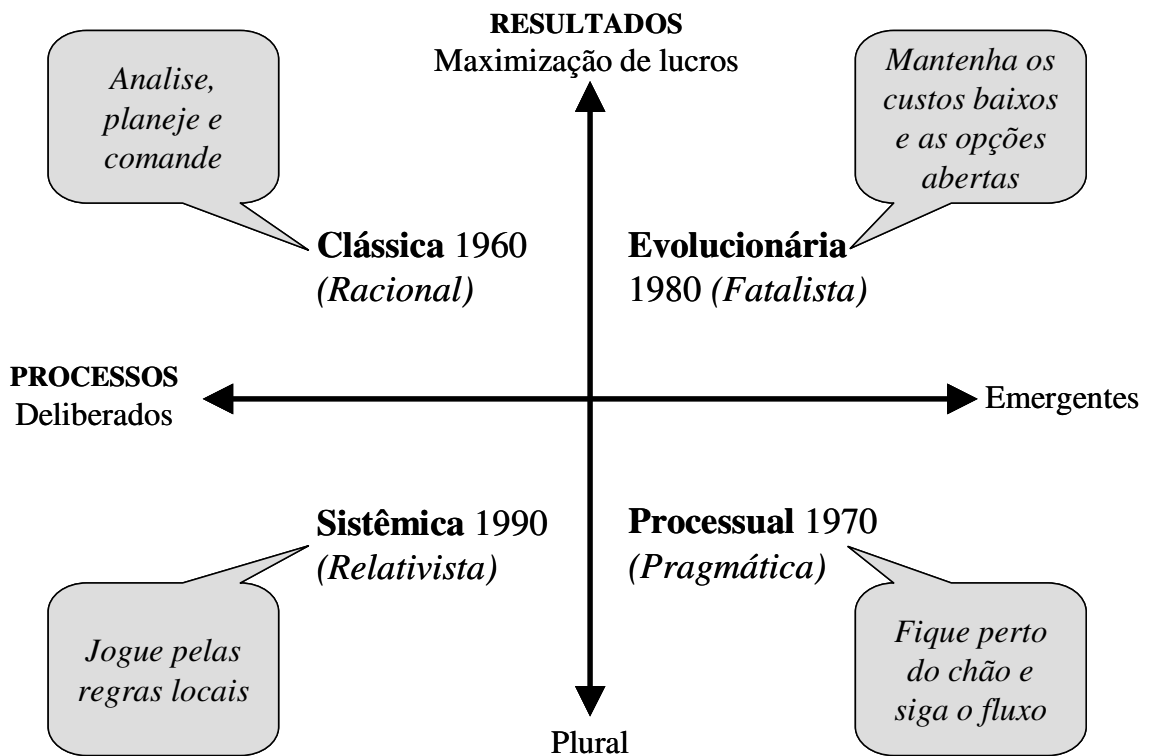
RESULTADOS
Maximização de lucros

Analise, planeje e comande

Mantenha os custos baixos e as opções abertas

Clássica 1960 (Racional)

Evolucionária 1980 (Fatalista)

PROCESSOS
Deliberados

Emergentes

Sistêmica 1990 (Relativista)

Processual 1970 (Pragmática)

Jogue pelas regras locais

Fique perto do chão e siga o fluxo

Plural